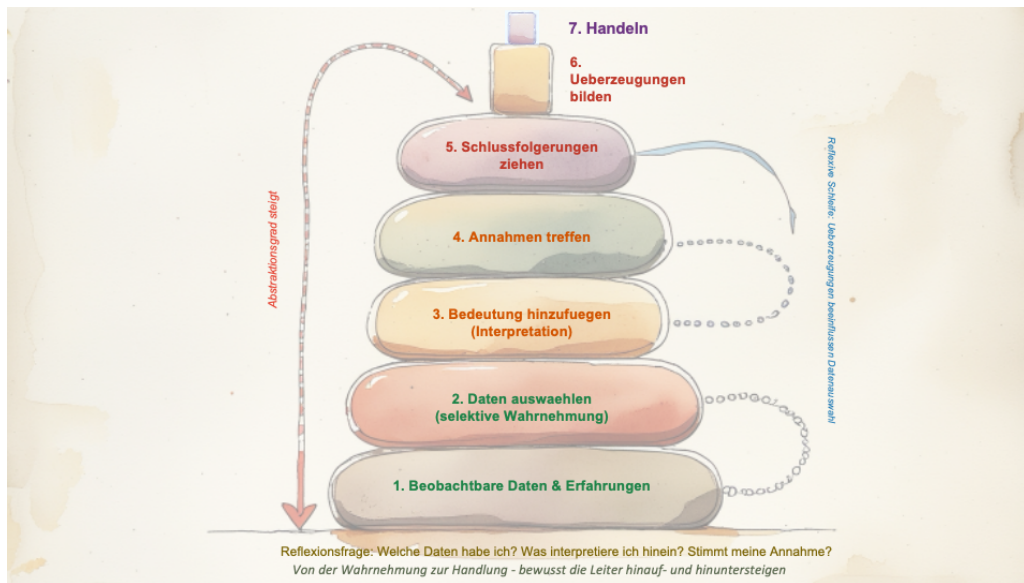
7. Handeln

6. Ueberzeugungen bilden

5. Schlussfolgerungen ziehen

4. Annahmen treffen

3. Bedeutung hinzufuegen (Interpretation)

2. Daten auswaehlen (selektive Wahrnehmung)

1. Beobachtbare Daten & Erfahrungen

Abstraktionsgrad steigt

Reflexive Schleife: Ueberzeugungen beeinflussen Datenauswahl

Reflexionsfrage: Welche Daten habe ich? Was interpretiere ich hinein? Stimmt meine Annahme?

Von der Wahrnehmung zur Handlung - bewusst die Leiter hinauf- und hinuntersteigen